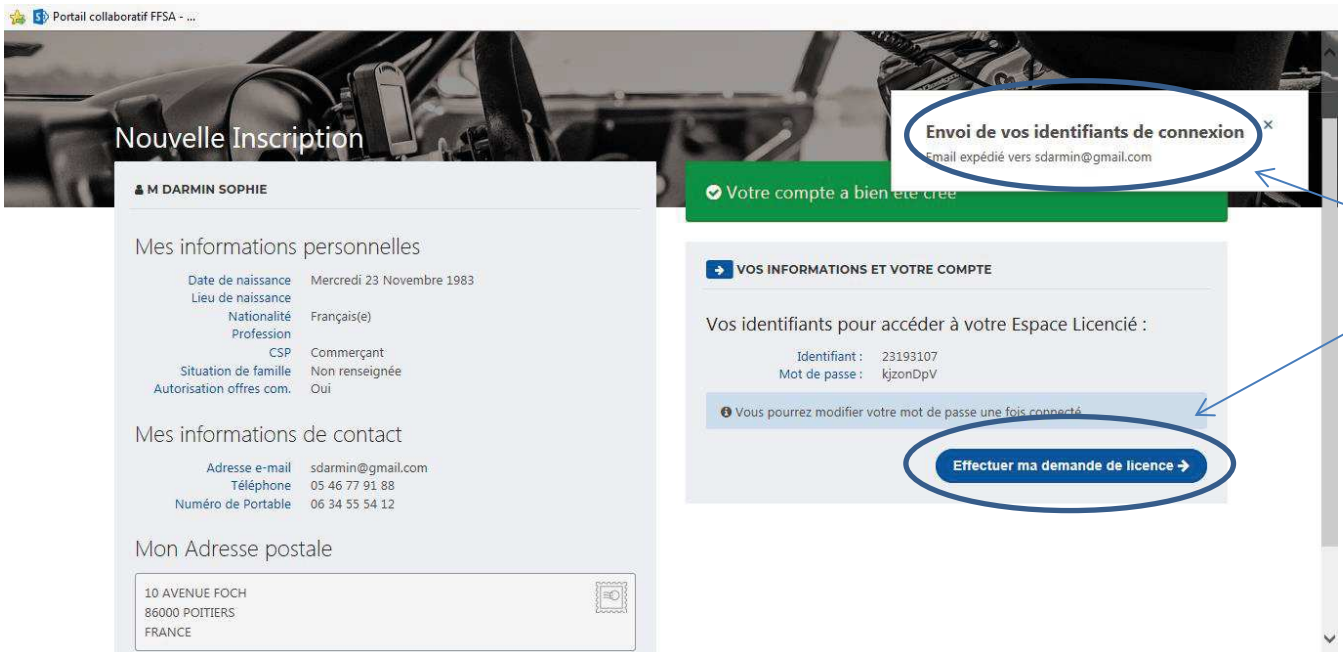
Portail collaboratif FFSA - ...

Nouvelle Inscription

M DARMIN SOPHIE

Mes informations personnelles

| | |
|---|---|
| Date de naissance | Mercredi 23 Novembre 1983 |
| Lieu de naissance | |
| Nationalité | Français(e) |
| Profession | |
| CSP | Commerçant |
| Situation de famille | Non renseignée |
| Autorisation offres com. | Oui |

Mes informations de contact

| | |
|---|---|
| Adresse e-mail | sdarmin@gmail.com |
| Téléphone | 05 46 77 91 88 |
| Numéro de Portable | 06 34 55 54 12 |

Mon Adresse postale

10 AVENUE FOCH
86000 POITIERS
FRANCE

Envoi de vos identifiants de connexion
Email expédié vers sdarmin@gmail.com

Votre compte a bien été créé

VOS INFORMATIONS ET VOTRE COMPTE

Vos identifiants pour accéder à votre Espace Licencié :

| | |
|---|---|
| Identifiant : | 23193107 |
| Mot de passe : | kjzonDpV |

Vous pourrez modifier votre mot de passe une fois connecté.

Effectuer ma demande de licence